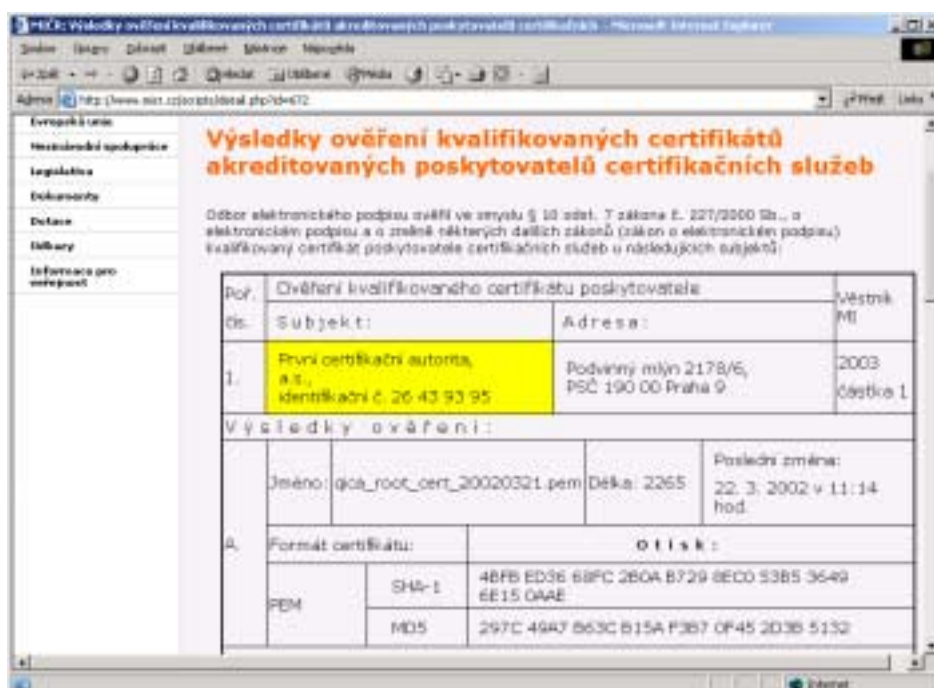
MICR: Výsledky ověření kvalifikovaných certifikátů akreditovaných poskytovatelů certifikačních služeb - Microsoft Internet Explorer

Soubor Úpravy Zobrazit Oblíbené Nástroje Nápověda

Zpět Hledat Oblíbené Média

Adresa http://www.micr.cz/scripts/detail.php?id=472 Přejít Odkazy

Evropská unie
Mezinárodní spolupráce
Legislativa
Dokumenty
Dotace
Odkazy
Informace pro veřejnost

Výsledky ověření kvalifikovaných certifikátů akreditovaných poskytovatelů certifikačních služeb

Odbor elektronického podpisu ověřil ve smyslu § 10 odst. 7 zákona č. 227/2000 Sb., o elektronickém podpisu a o změně některých dalších zákonů (zákon o elektronickém podpisu) kvalifikovaný certifikát poskytovatele certifikačních služeb u následujících subjektů:

| Poř. čís. | Ověření kvalifikovaného certifikátu poskytovatele | | | Věstník MI |
|---|---|---|---|---|
| | Subjekt: | | Adresa: | |
| 1. | První certifikační autorita, a.s., identifikační č. 26 43 93 95 | | Podvinný mlýn 2178/6, PSČ 190 00 Praha 9 | 2003 částka 1 |
| | Výsledky ověření: | | | |
| A. | Jméno: ica_root_cert_20020321.pem | Délka: 2265 | Poslední změna: 22. 3. 2002 v 11:14 hod. | |
| | Formát certifikátu: | | Otisk: | |
| | PEM | SHA-1 | 4BFB ED36 68FC 2B0A B729 8EC0 53B5 3649 6E15 0AAE | |
| | | MD5 | 297C 49A7 B63C B15A F3B7 0F45 2D3B 5132 | |

Internet